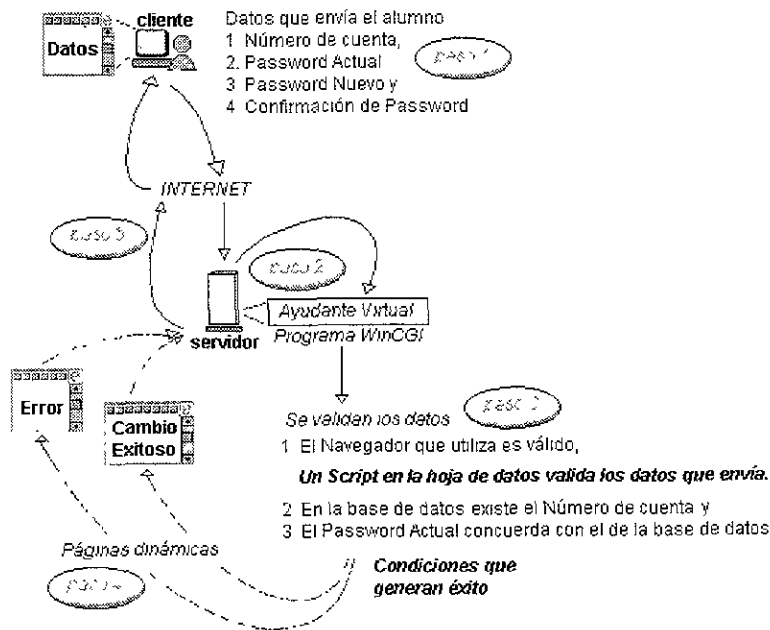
Datos

cliente

Datos que envía el alumno
1 Número de cuenta,
2. Password Actual
3 Password Nuevo y
4 Confirmación de Password

paso 1

INTERNET

paso 3

paso 2

Ayudante Virtual
Programa WinCGI

servidor

Error

Cambio Exitoso

Se validan los datos

paso 2

1 El Navegador que utiliza es válido,

Un Script en la hoja de datos valida los datos que envía.

2 En la base de datos existe el Número de cuenta y
3 El Password Actual concuerda con el de la base de datos

Páginas dinámicas

paso 4

Condiciones que generan éxito